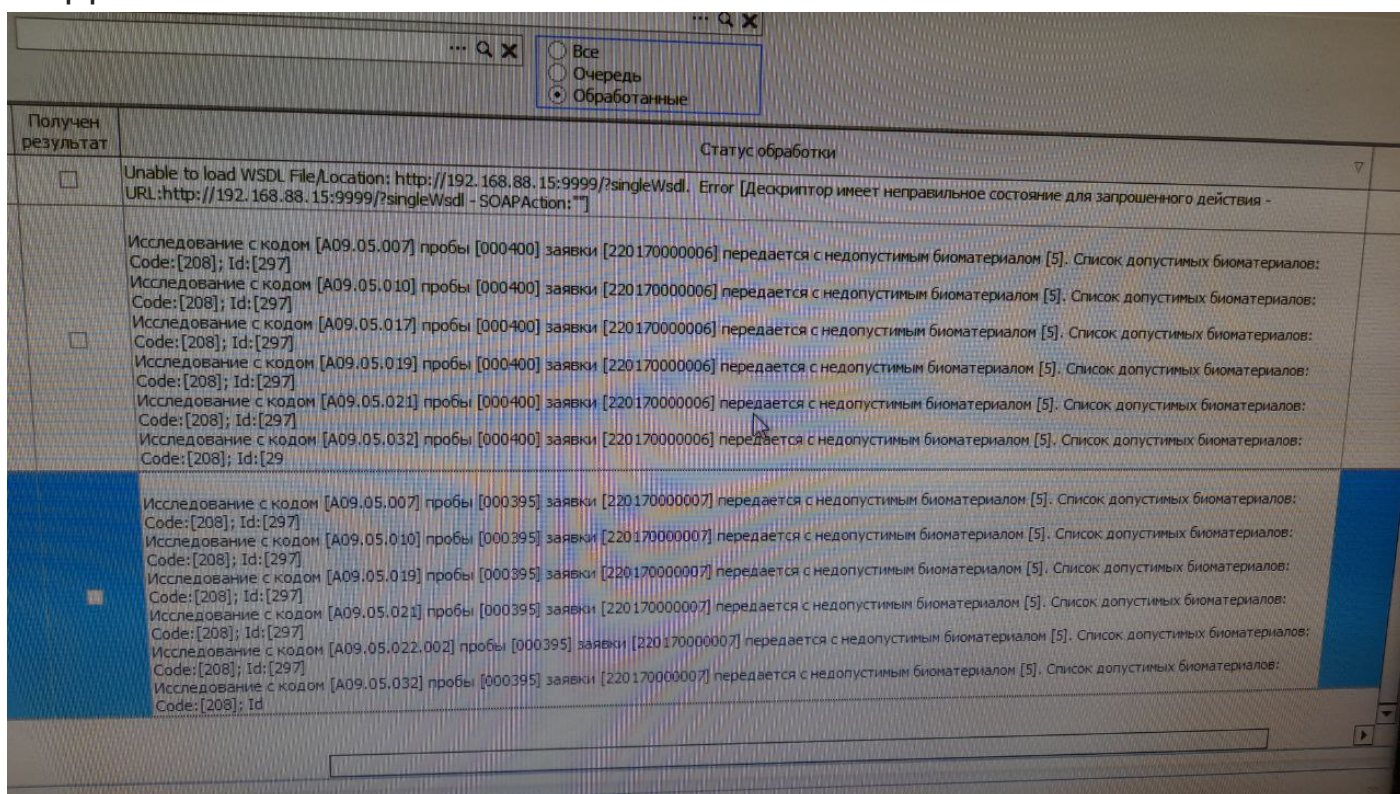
...
Все
Очередь
Обработанные

| Получен результат | Статус обработки |
|---|---|
| ☐ | Unable to load WSDL File/Location: http://192.168.88.15:9999/?singleWsdl. Error [Дескриптор имеет неправильное состояние для запрошенного действия - URL:http://192.168.88.15:9999/?singleWsdl - SOAPAction:""] |
| ☐ | Исследование с кодом [A09.05.007] пробы [000400] заявки [220170000006] передается с недопустимым биоматериалом [5]. Список допустимых биоматериалов: Code:[208]; Id:[297] Исследование с кодом [A09.05.010] пробы [000400] заявки [220170000006] передается с недопустимым биоматериалом [5]. Список допустимых биоматериалов: Code:[208]; Id:[297] Исследование с кодом [A09.05.017] пробы [000400] заявки [220170000006] передается с недопустимым биоматериалом [5]. Список допустимых биоматериалов: Code:[208]; Id:[297] Исследование с кодом [A09.05.019] пробы [000400] заявки [220170000006] передается с недопустимым биоматериалом [5]. Список допустимых биоматериалов: Code:[208]; Id:[297] Исследование с кодом [A09.05.021] пробы [000400] заявки [220170000006] передается с недопустимым биоматериалом [5]. Список допустимых биоматериалов: Code:[208]; Id:[297] Исследование с кодом [A09.05.032] пробы [000400] заявки [220170000006] передается с недопустимым биоматериалом [5]. Список допустимых биоматериалов: Code:[208]; Id:[29 |
| ☐ | Исследование с кодом [A09.05.007] пробы [000395] заявки [220170000007] передается с недопустимым биоматериалом [5]. Список допустимых биоматериалов: Code:[208]; Id:[297] Исследование с кодом [A09.05.010] пробы [000395] заявки [220170000007] передается с недопустимым биоматериалом [5]. Список допустимых биоматериалов: Code:[208]; Id:[297] Исследование с кодом [A09.05.019] пробы [000395] заявки [220170000007] передается с недопустимым биоматериалом [5]. Список допустимых биоматериалов: Code:[208]; Id:[297] Исследование с кодом [A09.05.021] пробы [000395] заявки [220170000007] передается с недопустимым биоматериалом [5]. Список допустимых биоматериалов: Code:[208]; Id:[297] Исследование с кодом [A09.05.022.002] пробы [000395] заявки [220170000007] передается с недопустимым биоматериалом [5]. Список допустимых биоматериалов: Code:[208]; Id:[297] Исследование с кодом [A09.05.032] пробы [000395] заявки [220170000007] передается с недопустимым биоматериалом [5]. Список допустимых биоматериалов: Code:[208]; Id |